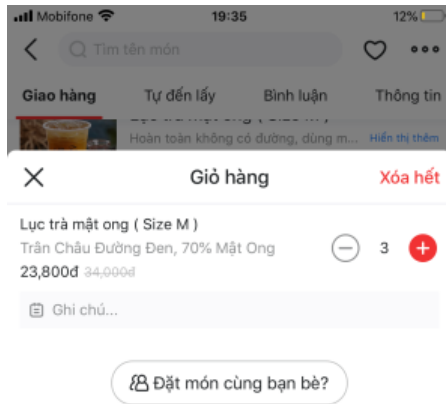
Mobifone 19:35 12%

Tìm tên món

Giao hàng Tự đến lấy Bình luận Thông tin

Lục trà mật ong ( Size M )
Hoàn toàn không có đường, dùng m... Hiển thị thêm

Giỏ hàng Xóa hết

Lục trà mật ong ( Size M )
Trân Châu Đường Đen, 70% Mật Ong
23,800đ 34,000đ
3

Ghi chú...

Đặt món cùng bạn bè?